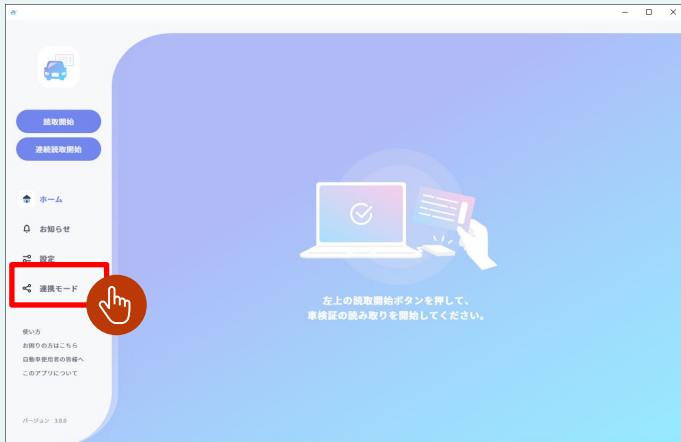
読取開始

連続読取開始

ホーム

お知らせ

設定

連携モード

使い方
お困りの方はこちら
自動車使用者の皆様へ
このアプリについて

バージョン 3.0.0

左上の読取開始ボタンを押して、
車検証の読み取りを開始してください。